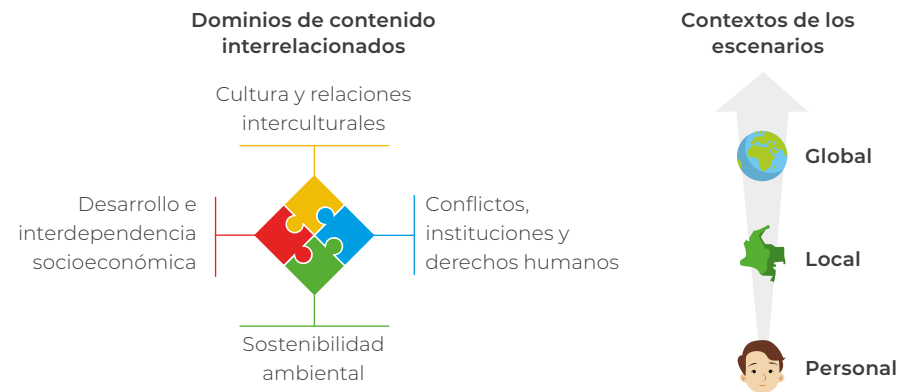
Dominios de contenido interrelacionados

Cultura y relaciones interculturales

Desarrollo e interdependencia socioeconómica

Conflictos, instituciones y derechos humanos

Sostenibilidad ambiental

Contextos de los escenarios

Global

Local

Personal